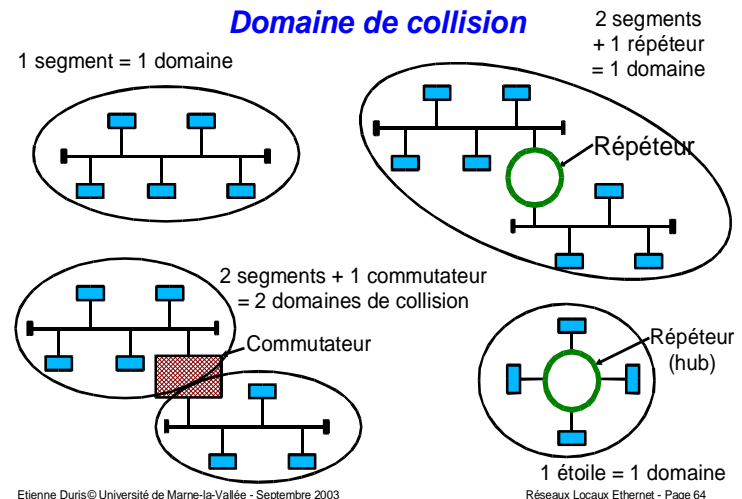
Domaine de collision

1 segment = 1 domaine

2 segments
+ 1 répéteur
= 1 domaine

Répéteur

2 segments + 1 commutateur
= 2 domaines de collision

Commutateur

Répéteur
(hub)

1 étoile = 1 domaine

Etienne Duris © Université de Marne-la-Vallée - Septembre 2003

Réseaux Locaux Ethernet - Page 64